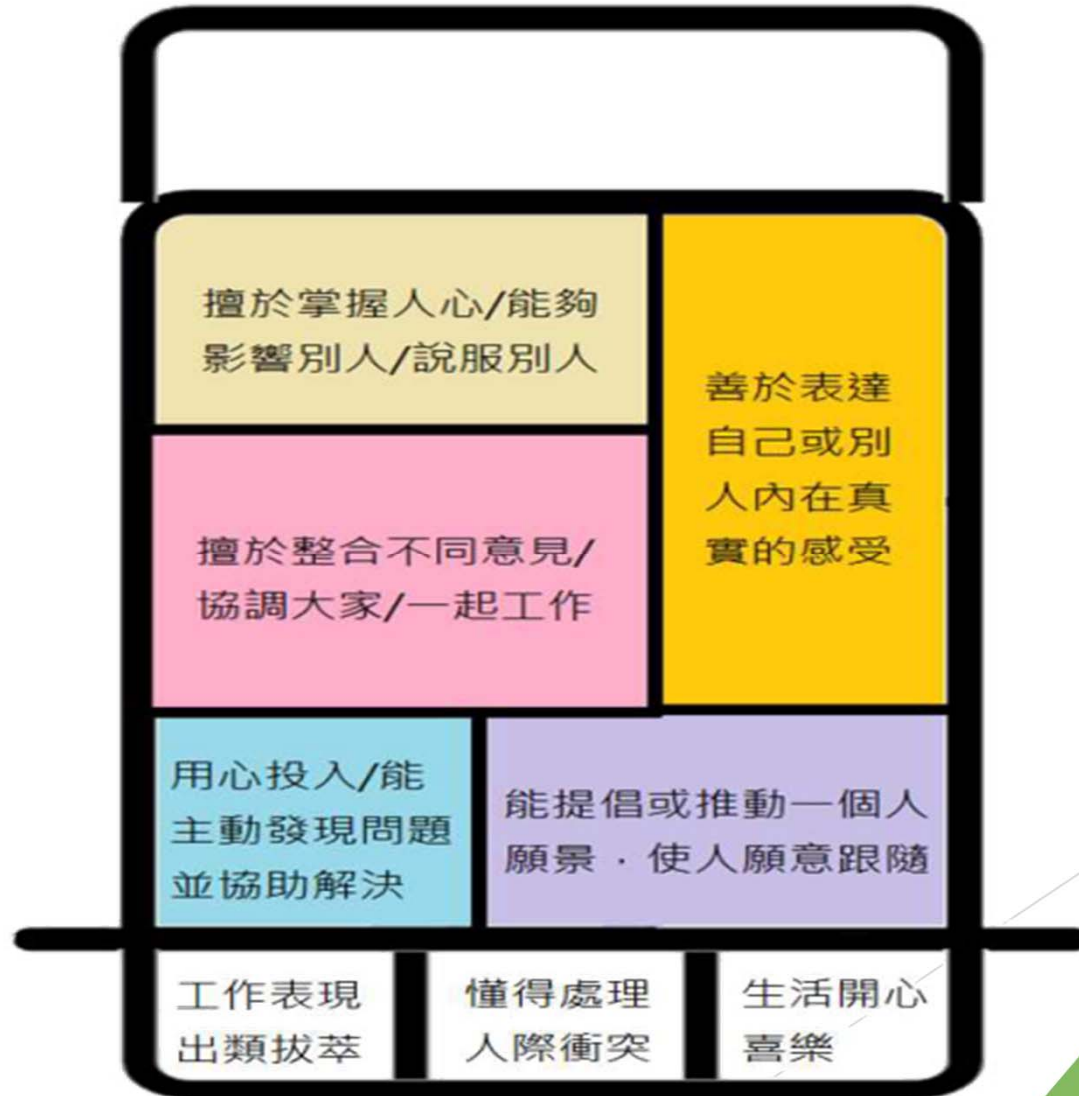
擅於掌握人心/能夠影響別人/說服別人

善於表達自己或別人內在真實的感受

擅於整合不同意見/協調大家/一起工作

用心投入/能主動發現問題並協助解決

能提倡或推動一個人願景，使人願意跟隨

工作表現出類拔萃

懂得處理人際衝突

生活開心喜樂